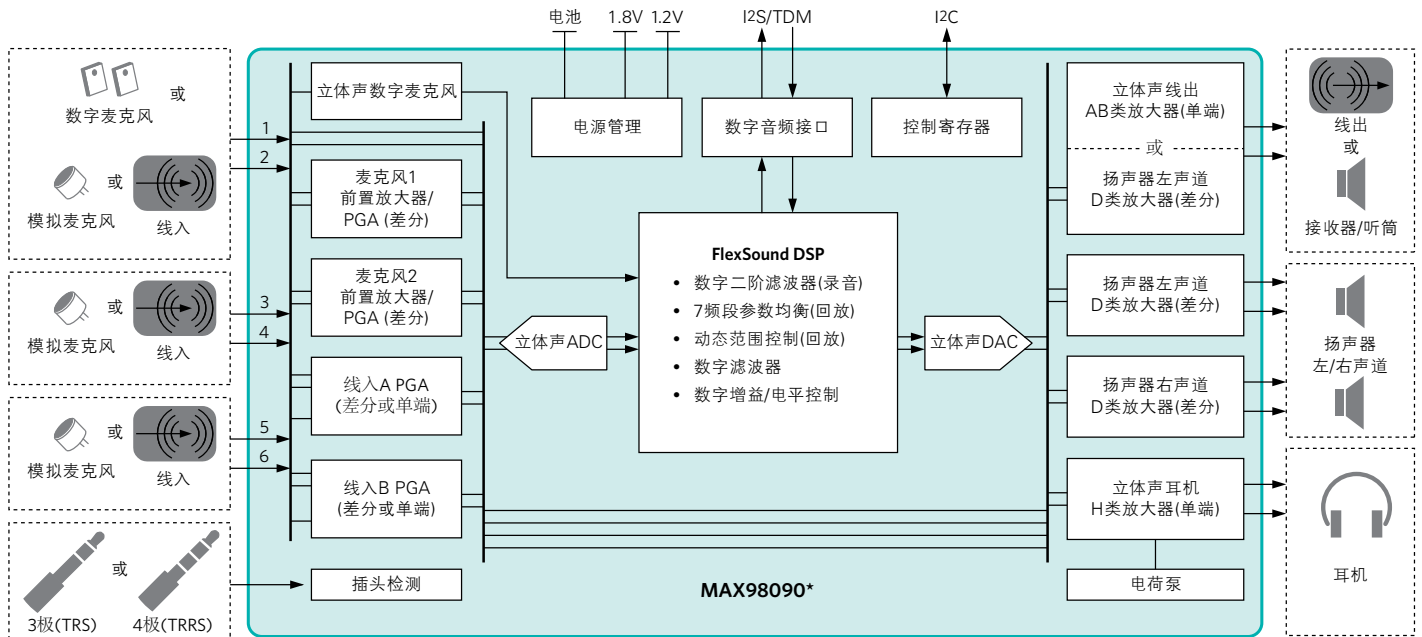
电池 1.8V 1.2V I2S/TDM I2C

或
数字麦克风

或
模拟麦克风 线入

或
模拟麦克风 线入

或
模拟麦克风 线入

或
3极(TRS) 4极(TRRS)

1
2
3
4
5
6

立体声数字麦克风

麦克风1
前置放大器/
PGA (差分)

麦克风2
前置放大器/
PGA (差分)

线入A PGA
(差分或单端)

线入B PGA
(差分或单端)

插头检测

电源管理

数字音频接口

控制寄存器

立体声ADC

FlexSound DSP
• 数字二阶滤波器(录音)
• 7频段参数均衡(回放)
• 动态范围控制(回放)
• 数字滤波器
• 数字增益/电平控制

立体声DAC

MAX98090*

立体声线出
AB类放大器(单端)
或
扬声器左声道
D类放大器(差分)

扬声器左声道
D类放大器(差分)

扬声器右声道
D类放大器(差分)

立体声耳机
H类放大器(单端)

电荷泵

线出
或
接收器/听筒

扬声器
左/右声道

耳机